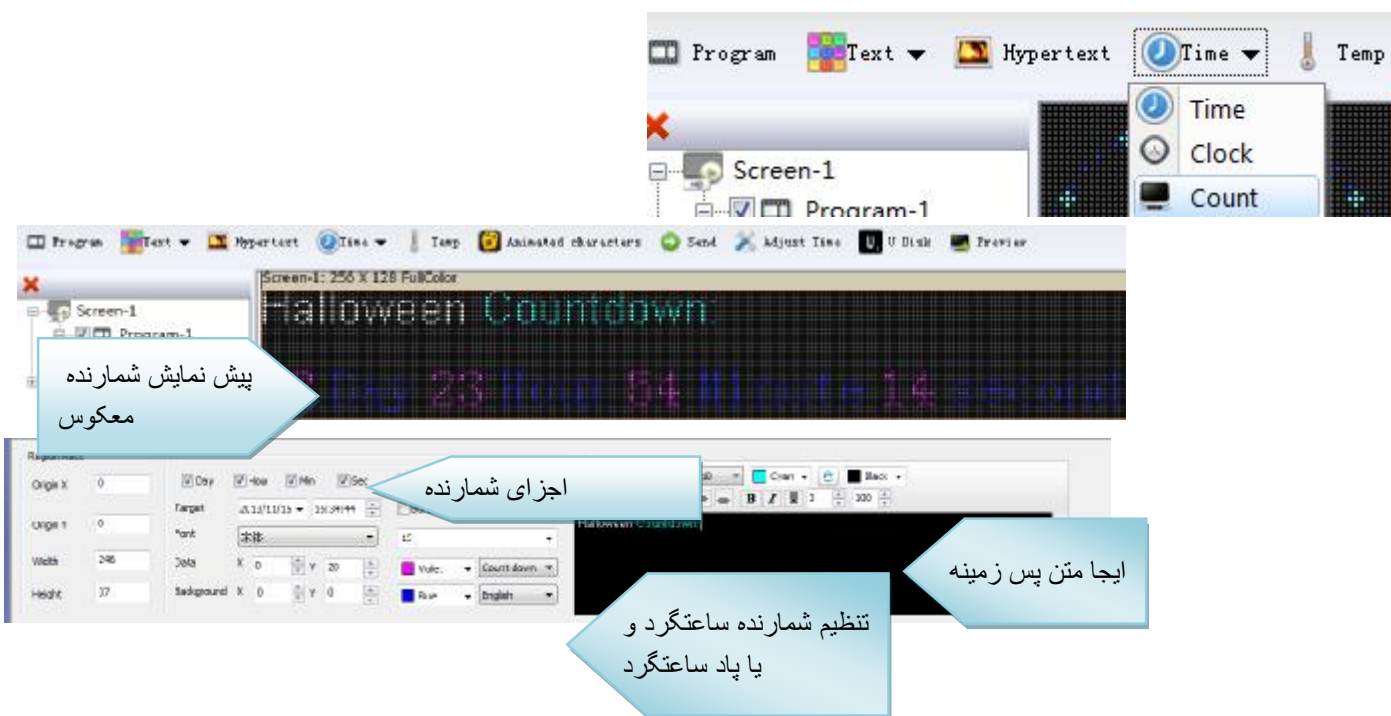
Program Text Hypertext Time Temp

Time
Clock
Count

Screen-1
Program-1

Program Text Hypertext Time Temp Animated characters Send Adjust Time U Disk Preview

Screen-1
Program-1

Screen-1: 256 X 128 FullColor

Halloween Countdown:

Day 23 Hour 54 Minute 16 second

پیش نمایش شمارنده معکوس

Region Rect

Origin X 0
Origin Y 0
Width 246
Height 37

Day Hour Min Sec
Target 2013/11/15 19:34:44
Font 宋体
Data X 0 Y 20
Background X 0 Y 0

اجزای شمارنده

15
Violet Count down
Blue English

Cyan Black
B I 300

Halloween Countdown:

ایجا متن پس زمینه

تنظیم شمارنده ساعتگرد و یا پاد ساعتگرد